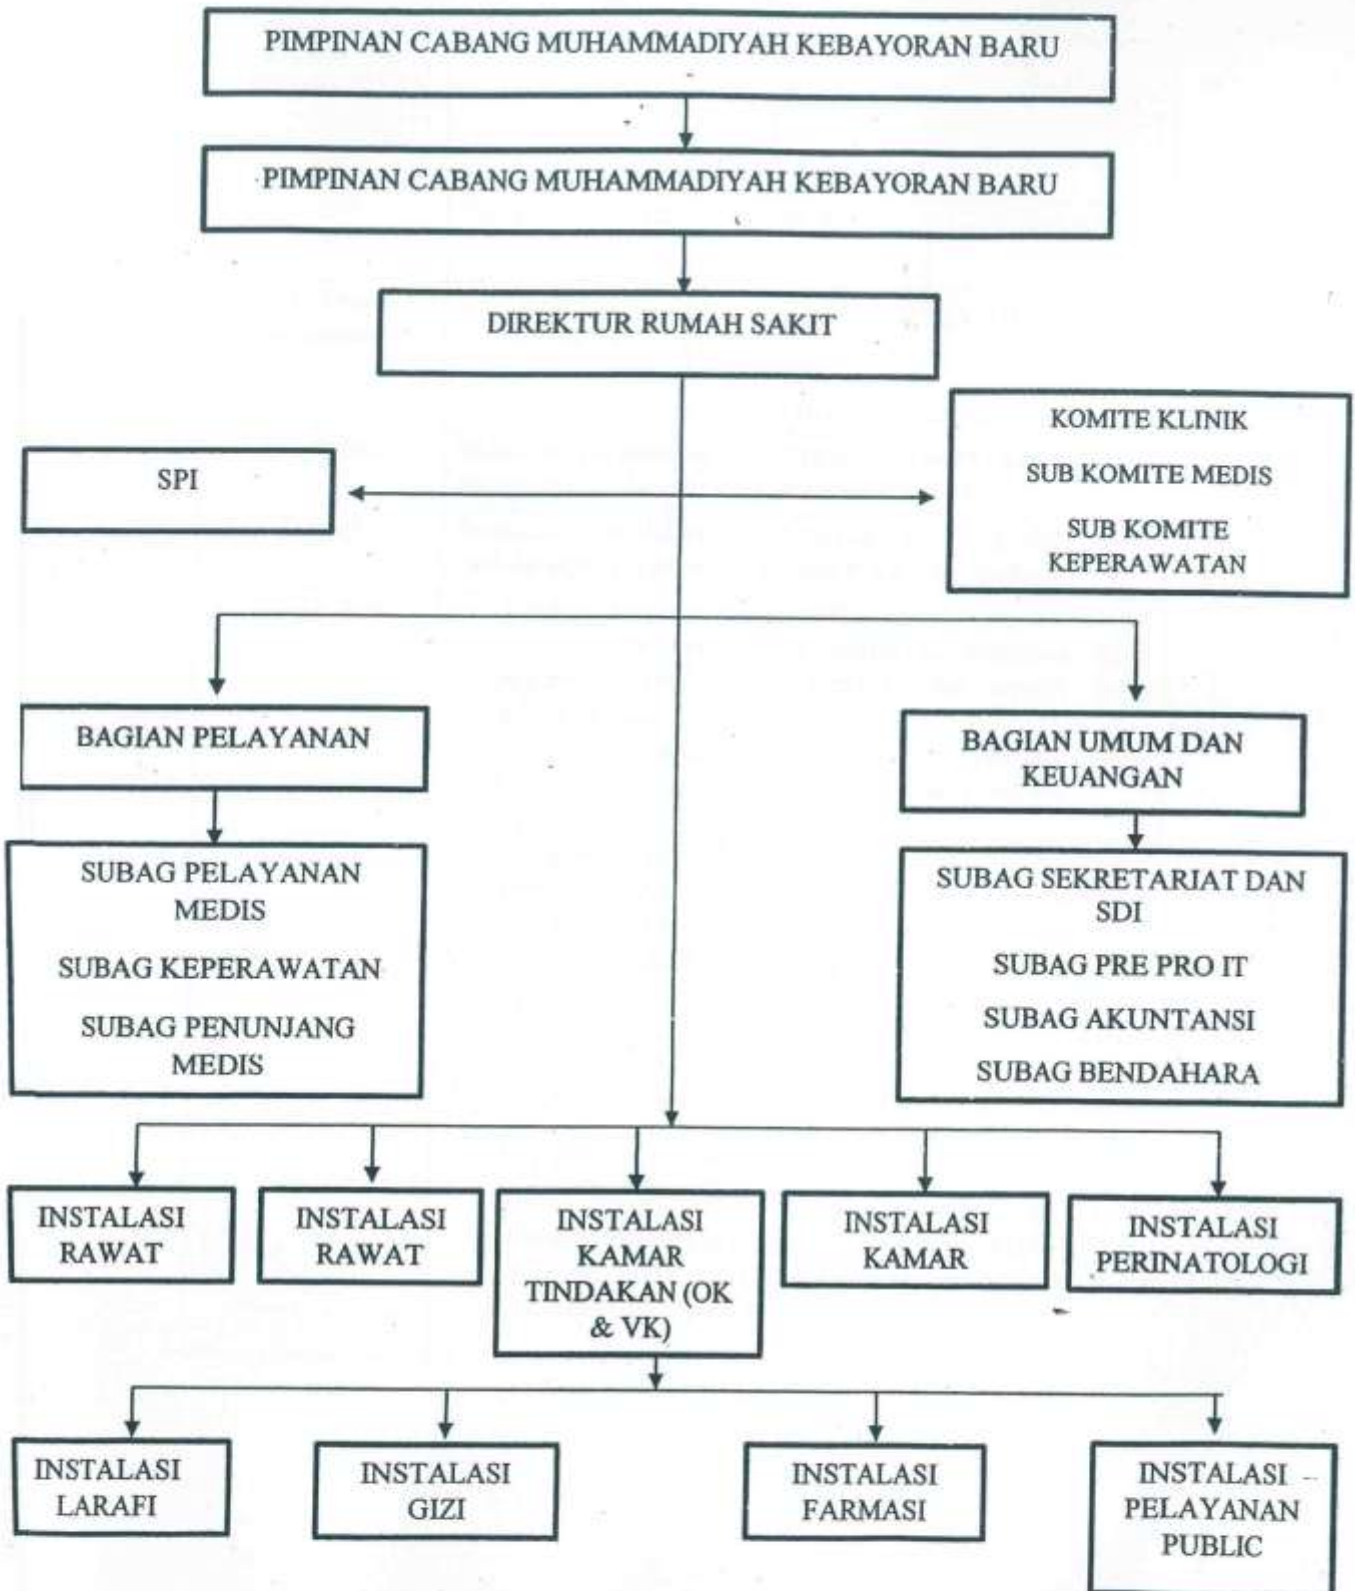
PIMPINAN CABANG MUHAMMADIYAH KEBAYORAN BARU

PIMPINAN CABANG MUHAMMADIYAH KEBAYORAN BARU

DIREKTUR RUMAH SAKIT

SPI

KOMITE KLINIK
SUB KOMITE MEDIS
SUB KOMITE KEPERAWATAN

BAGIAN PELAYANAN

SUBAG PELAYANAN MEDIS
SUBAG KEPERAWATAN
SUBAG PENUNJANG MEDIS

BAGIAN UMUM DAN KEUANGAN

SUBAG SEKRETARIAT DAN SDI
SUBAG PRE PRO IT
SUBAG AKUNTANSI
SUBAG BENDAHARA

INSTALASI RAWAT

INSTALASI RAWAT

INSTALASI KAMAR TINDAKAN (OK & VK)

INSTALASI KAMAR

INSTALASI PERINATOLOGI

INSTALASI LARAFI

INSTALASI GIZI

INSTALASI FARMASI

INSTALASI PELAYANAN PUBLIC